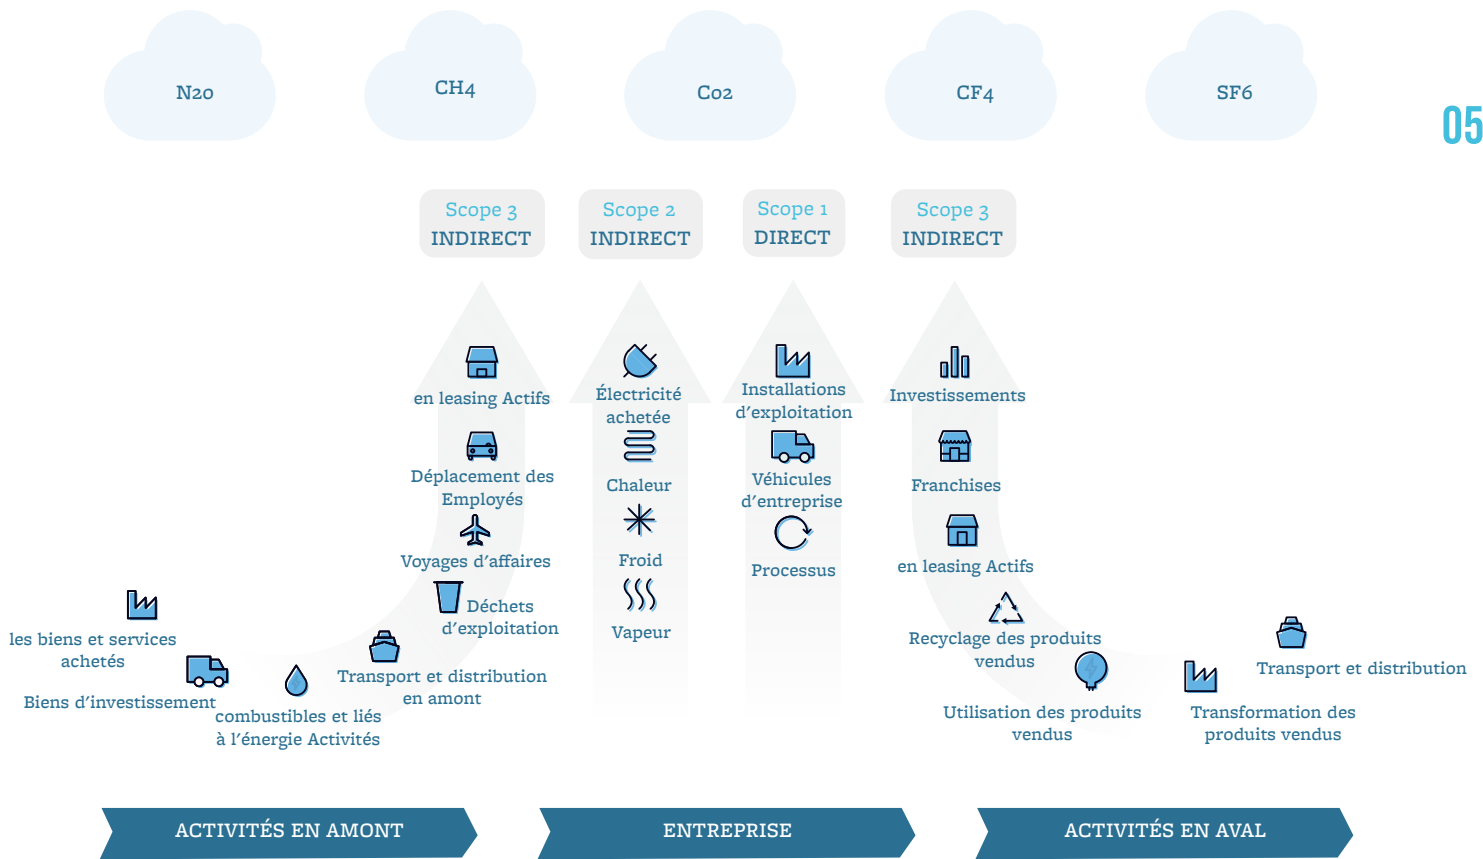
N2o

CH4

Co2

CF4

SF6

05

Scope 3
INDIRECT

Scope 2
INDIRECT

Scope 1
DIRECT

Scope 3
INDIRECT

en leasing Actifs

Déplacement des Employés

Voyages d'affaires

Déchets d'exploitation

Électricité achetée

Chaleur

Froid

Vapeur

Installations d'exploitation

Véhicules d'entreprise

Processus

Investissements

Franchises

en leasing Actifs

Recyclage des produits vendus

Utilisation des produits vendus

Transport et distribution

Transformation des produits vendus

les biens et services achetés

Biens d'investissement

combustibles et liés à l'énergie Activités

Transport et distribution en amont

ACTIVITÉS EN AMONT

ENTREPRISE

ACTIVITÉS EN AVAL